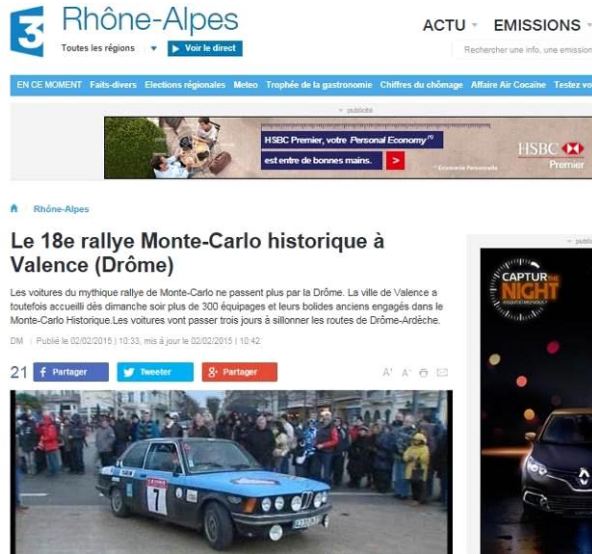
3 Rhône-Alpes
Toutes les régions ▾ ▶ Voir le direct

ACTU ▾ EMISSIONS ▾
Rechercher une info, une emission

EN CE MOMENT Faits-divers Elections régionales Meteo Trophée de la gastronomie Chiffres du chômage Affaire Air Cocaïne Testez vo

publicité

HSBC Premier, votre Personal Economy(1) est entre de bonnes mains. >
(1) Economie Personnelle
HSBC Premier

Rhône-Alpes

Le 18e rallye Monte-Carlo historique à Valence (Drôme)

Les voitures du mythique rallye de Monte-Carlo ne passent plus par la Drôme. La ville de Valence a toutefois accueilli dès dimanche soir plus de 300 équipages et leurs bolides anciens engagés dans le Monte-Carlo Historique.Les voitures vont passer trois jours à sillonner les routes de Drôme-Ardèche.

DM | Publié le 02/02/2015 | 10:33, mis à jour le 02/02/2015 | 10:42

21 f Partager Tweeter g+ Partager

A⁺ A⁻

publicité

CAPTUR THE NIGHT

7